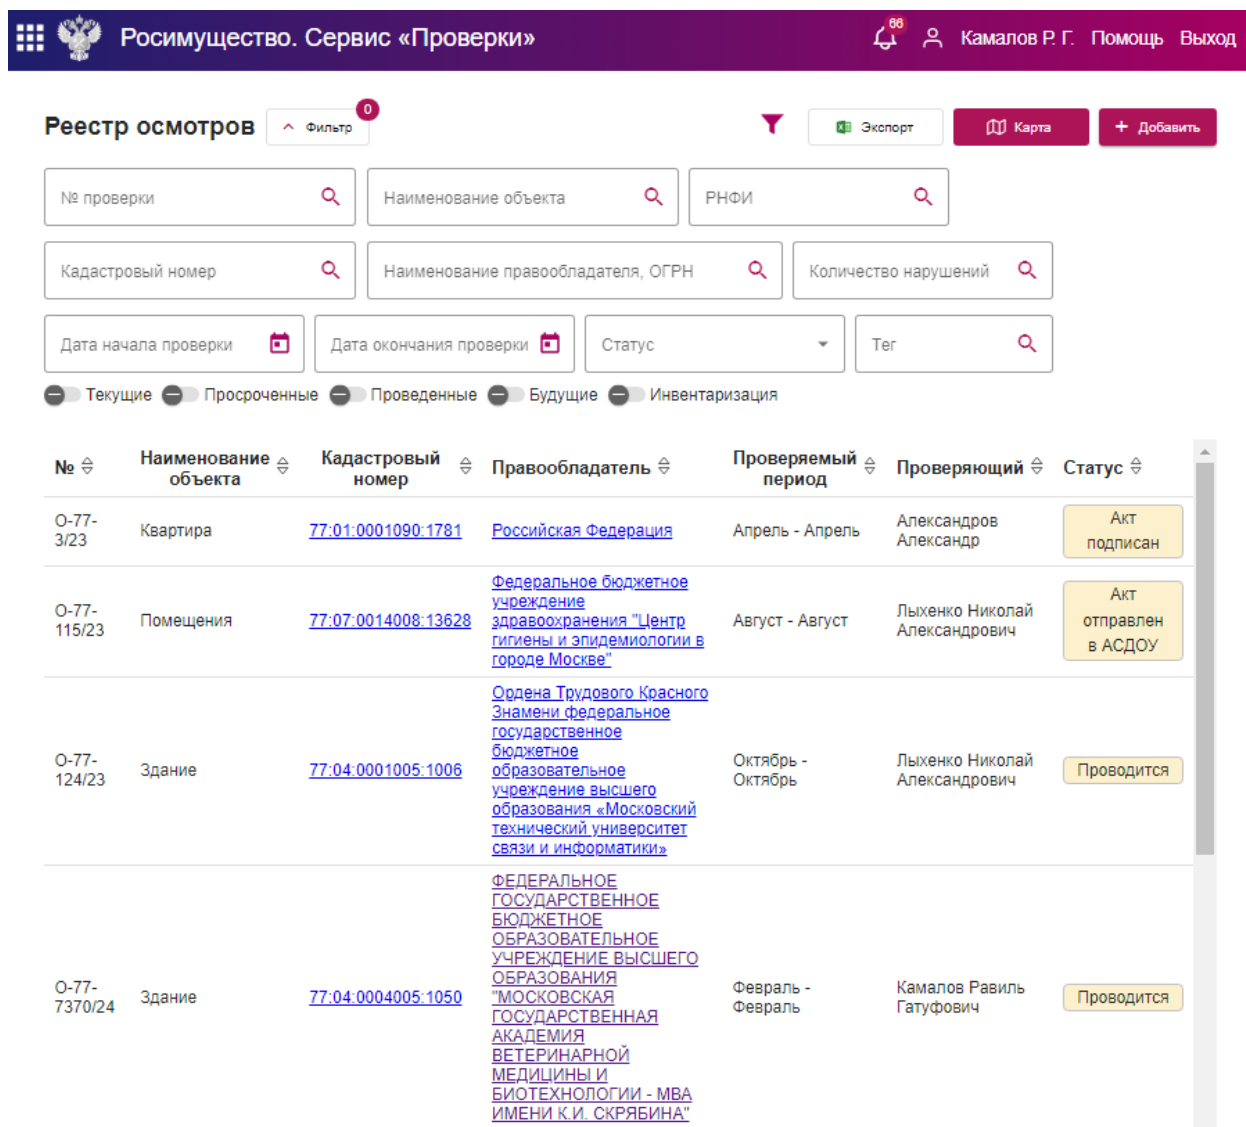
Росимущество. Сервис «Проверки»
66
Камалов Р. Г. Помощь Выход

Реестр осмотров
Фильтр
0
Экспорт
Карта
+ Добавить

№ проверки
Наименование объекта
РНФИ
Кадастровый номер
Наименование правообладателя, ОГРН
Количество нарушений
Дата начала проверки
Дата окончания проверки
Статус
Тег

Текущие
Просроченные
Проведенные
Будущие
Инвентаризация

| № | Наименование объекта | Кадастровый номер | Правообладатель | Проверяемый период | Проверяющий | Статус |
|---|---|---|---|---|---|---|
| О-77-3/23 | Квартира | 77:01:0001090:1781 | Российская Федерация | Апрель - Апрель | Александров Александр | Акт подписан |
| О-77-115/23 | Помещения | 77:07:0014008:13628 | Федеральное бюджетное учреждение здравоохранения "Центр гигиены и эпидемиологии в городе Москве" | Август - Август | Лыхенко Николай Александрович | Акт отправлен в АСДОУ |
| О-77-124/23 | Здание | 77:04:0001005:1006 | Ордена Трудового Красного Знамени федеральное государственное бюджетное образовательное учреждение высшего образования «Московский технический университет связи и информатики» | Октябрь - Октябрь | Лыхенко Николай Александрович | Проводится |
| О-77-7370/24 | Здание | 77:04:0004005:1050 | ФЕДЕРАЛЬНОЕ ГОСУДАРСТВЕННОЕ БЮДЖЕТНОЕ ОБРАЗОВАТЕЛЬНОЕ УЧРЕЖДЕНИЕ ВЫСШЕГО ОБРАЗОВАНИЯ "МОСКОВСКАЯ ГОСУДАРСТВЕННАЯ АКАДЕМИЯ ВЕТЕРИНАРНОЙ МЕДИЦИНЫ И БИОТЕХНОЛОГИИ - МВА ИМЕНИ К.И. СКРЯБИНА" | Февраль - Февраль | Камалов Равиль Гатуфович | Проводится |